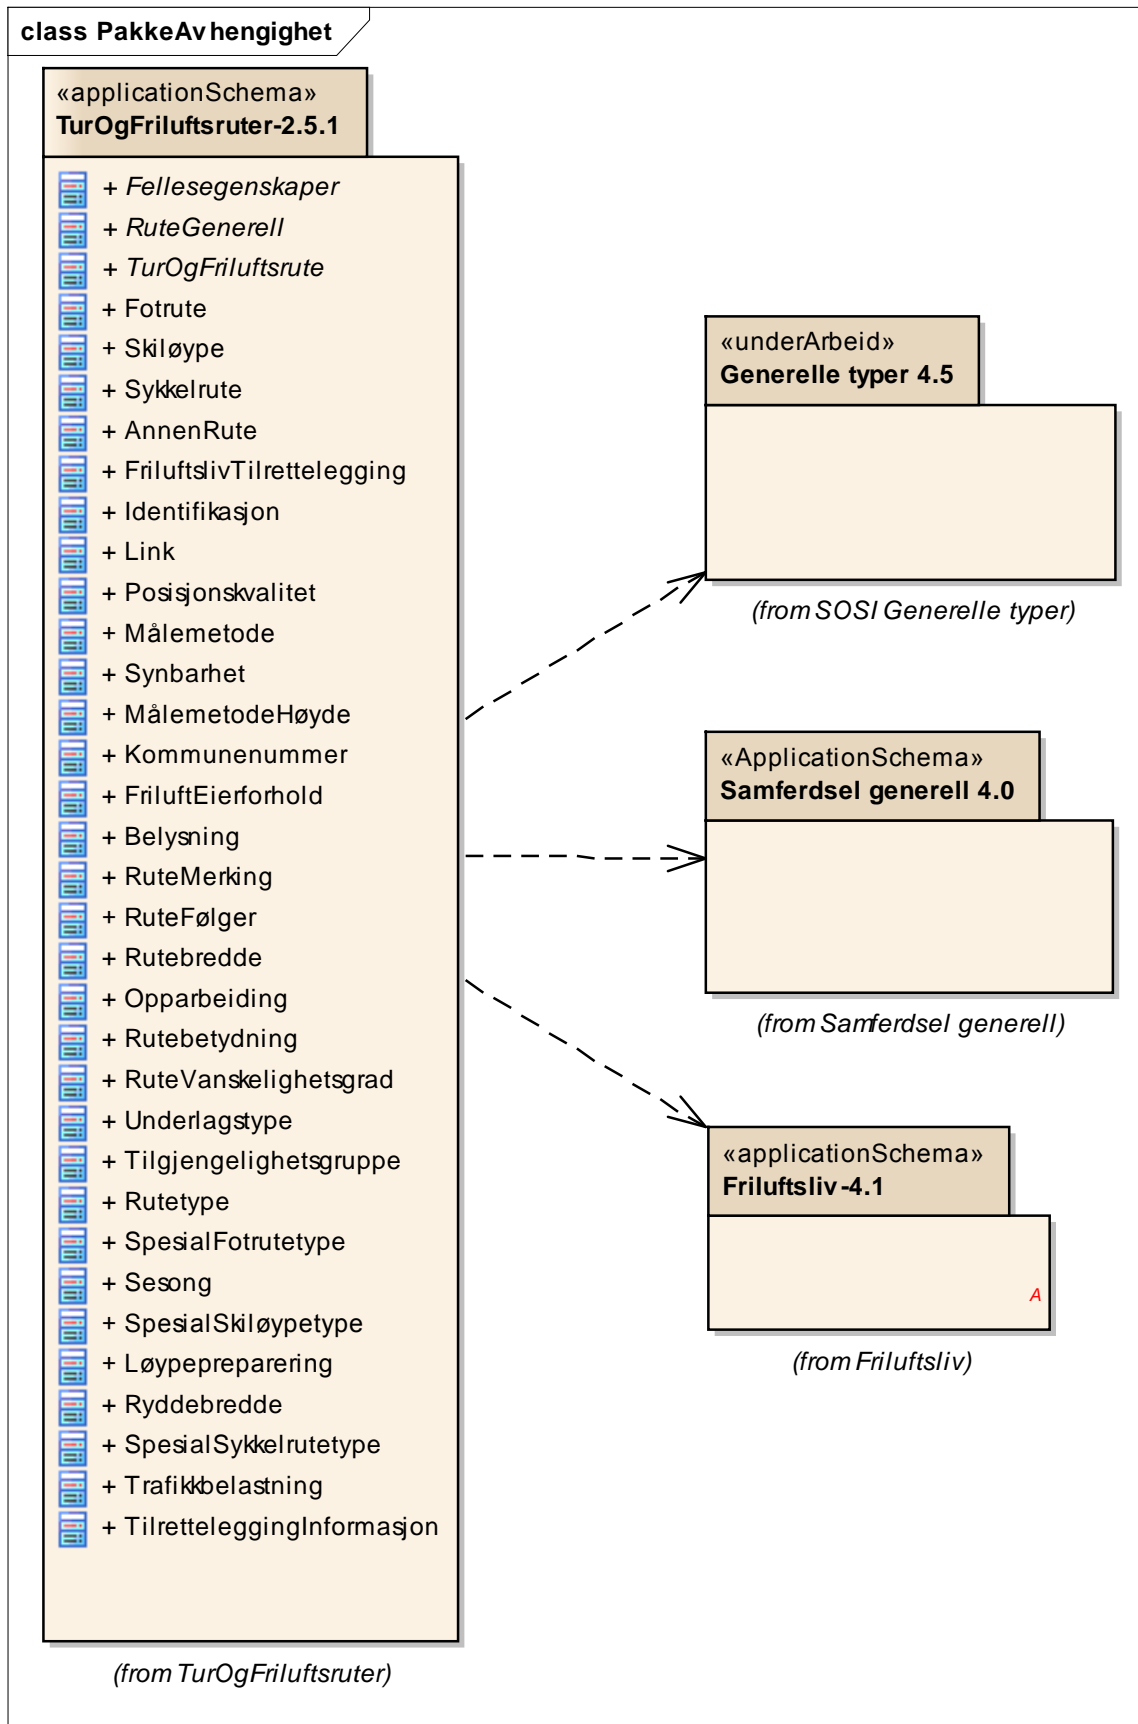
class PakkeAvhengighet

«applicationSchema»
TurOgFriluftsruter-2.5.1

+ Fellesegenskaper
+ RuteGenerell
+ TurOgFriluftsrute
+ Fotrute
+ Skiløype
+ Sykkelrute
+ AnnenRute
+ FriluftslivTilrettelegging
+ Identifikasjon
+ Link
+ Posisjonskvalitet
+ Målemetode
+ Synbarhet
+ MålemetodeHøyde
+ Kommunenummer
+ FriluftEierforhold
+ Belysning
+ RuteMerking
+ RuteFølger
+ Rutebredde
+ Opparbeiding
+ Rutebetydning
+ RuteVanskelighetsgrad
+ Underlagstype
+ Tilgjengelighetsgruppe
+ Rutetype
+ SpesialFotrutetype
+ Sesong
+ SpesialSkiløypetype
+ Løypepreparering
+ Ryddebredde
+ SpesialSykkelrutetype
+ Trafikkbelastning
+ TilretteleggingInformasjon

(from TurOgFriluftsruter)

«underArbeid»
Generelle typer 4.5

(from SOSI Generelle typer)

«ApplicationSchema»
Samferdsel generell 4.0

(from Samferdsel generell)

«applicationSchema»
Friluftsliv-4.1

A

(from Friluftsliv)